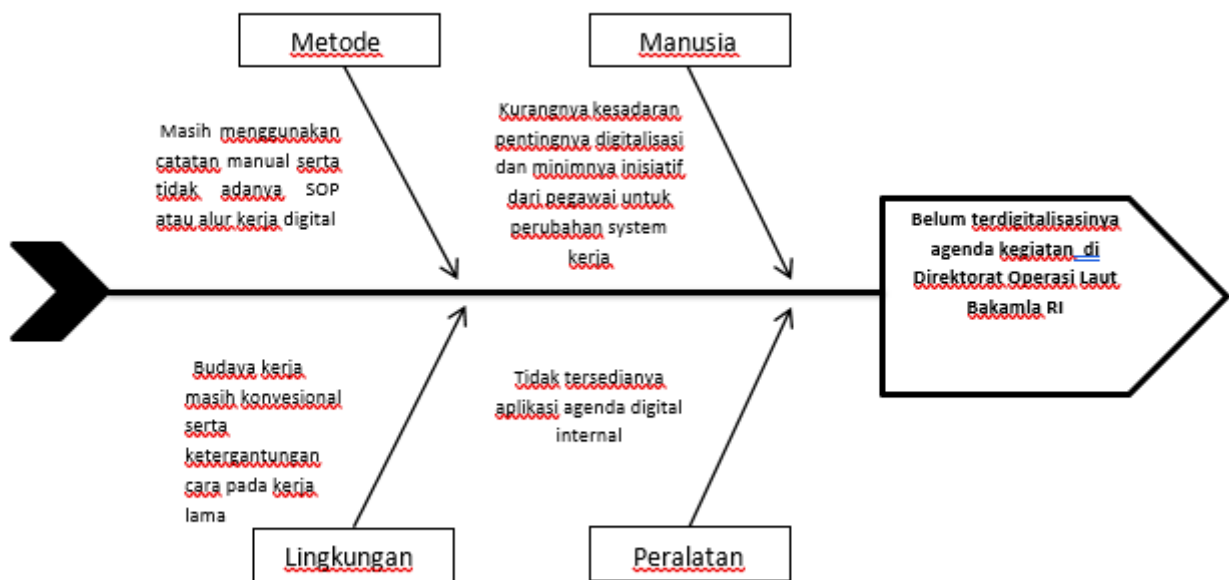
Metode

Manusia

Masih menggunakan catatan manual serta tidak adanya SOP atau alur kerja digital

Kurangnya kesadaran pentingnya digitalisasi dan minimnya inisiatif dari pegawai untuk perubahan system kerja

Belum terdigitalisasinya agenda kegiatan di Direktorat Operasi Laut Bakamla RI

Budaya kerja masih konvesional serta ketergantungan cara pada kerja lama

Tidak tersedianya aplikasi agenda digital internal

Lingkungan

Peralatan